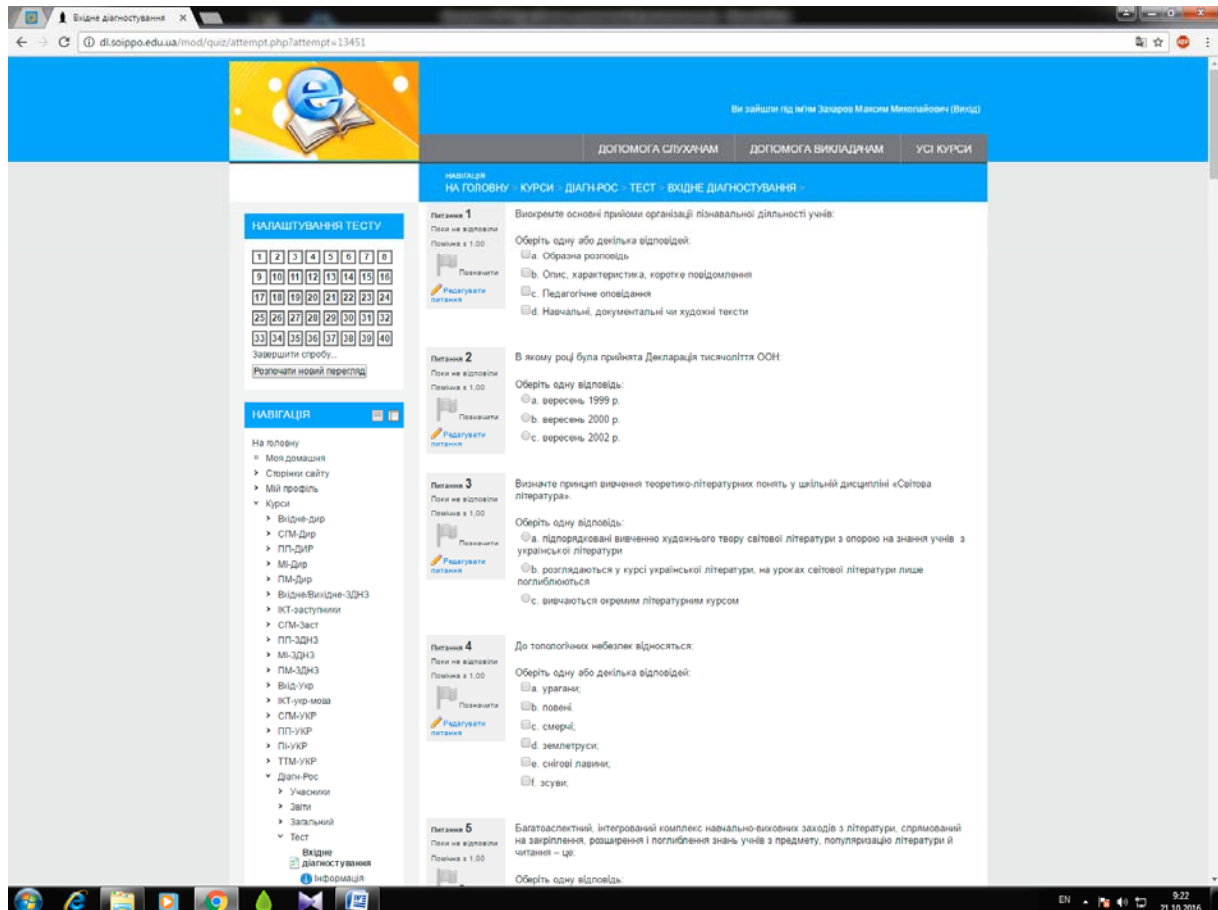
Вхідне діагностування ×

dl.soippo.edu.ua/mod/quiz/attempt.php?attempt=13451

Ви зайшли під ім'ям Захаров Максим Миколайович (Вихід)

ДОПОМОГА СЛУХАЧАМ ДОПОМОГА ВИКЛАДАЧАМ УСІ КУРСИ

НАВІГАЦІЯ
НА ГОЛОВНУ > КУРСИ > ДІАГН-РОС > ТЕСТ > ВХІДНЕ ДІАГНОСТУВАННЯ >

НАЛАШТУВАННЯ ТЕСТУ

1 2 3 4 5 6 7 8
9 10 11 12 13 14 15 16
17 18 19 20 21 22 23 24
25 26 27 28 29 30 31 32
33 34 35 36 37 38 39 40

Завершити спробу...
Розпочати новий перегляд

НАВІГАЦІЯ

На головну
Моя домашня
Сторінки сайту
Мій профіль
Курси
Вхідне-дир
СПМ-Дир
ПП-ДИР
МІ-Дир
ПМ-Дир
Вхідне/Вихідне-ЗДНЗ
ІКТ-заступники
СПМ-Заст
ПП-ЗДНЗ
МІ-ЗДНЗ
ПМ-ЗДНЗ
Вхід-Укр
ІКТ-укр-мова
СПМ-УКР
ПП-УКР
ПІ-УКР
ТТМ-УКР
Діагн-Рос
Учасники
Звіти
Загальний
Тест
Вхідне діагностування
Інформація

Питання 1
Поки не відповіли
Поміжа з 1,00
Позначити
Редагувати питання

Виокремте основні прийоми організації пізнавальної діяльності учнів:

Оберіть одну або декілька відповідей:
a. Образна розповідь
b. Опис, характеристика, коротке повідомлення
c. Педагогічне оповідання
d. Навчальні, документальні чи художні тексти

Питання 2
Поки не відповіли
Поміжа з 1,00
Позначити
Редагувати питання

В якому році була прийнята Декларація тисячоліття ООН:

Оберіть одну відповідь:
a. вересень 1999 р.
b. вересень 2000 р.
c. вересень 2002 р.

Питання 3
Поки не відповіли
Поміжа з 1,00
Позначити
Редагувати питання

Визначте принцип вивчення теоретико-літературних понять у шкільній дисципліні «Світова література».

Оберіть одну відповідь:
a. підпорядковані вивченню художнього твору світової літератури з опорою на знання учнів з української літератури
b. розглядаються у курсі української літератури, на уроках світової літератури лише поглиблюються
c. вивчаються окремим літературним курсом

Питання 4
Поки не відповіли
Поміжа з 1,00
Позначити
Редагувати питання

До топологічних небезпек відносяться:

Оберіть одну або декілька відповідей:
a. урагани;
b. повені.
c. смерчі;
d. землетруси;
e. снігові лавини;
f. зсуви;

Питання 5
Поки не відповіли
Поміжа з 1,00

Багатоаспектний, інтегрований комплекс навчально-виховних заходів з літератури, спрямований на закріплення, розширення і поглиблення знань учнів з предмету, популяризацію літератури й читання – це:

Оберіть одну відповідь:

EN 9:22 21.10.2016